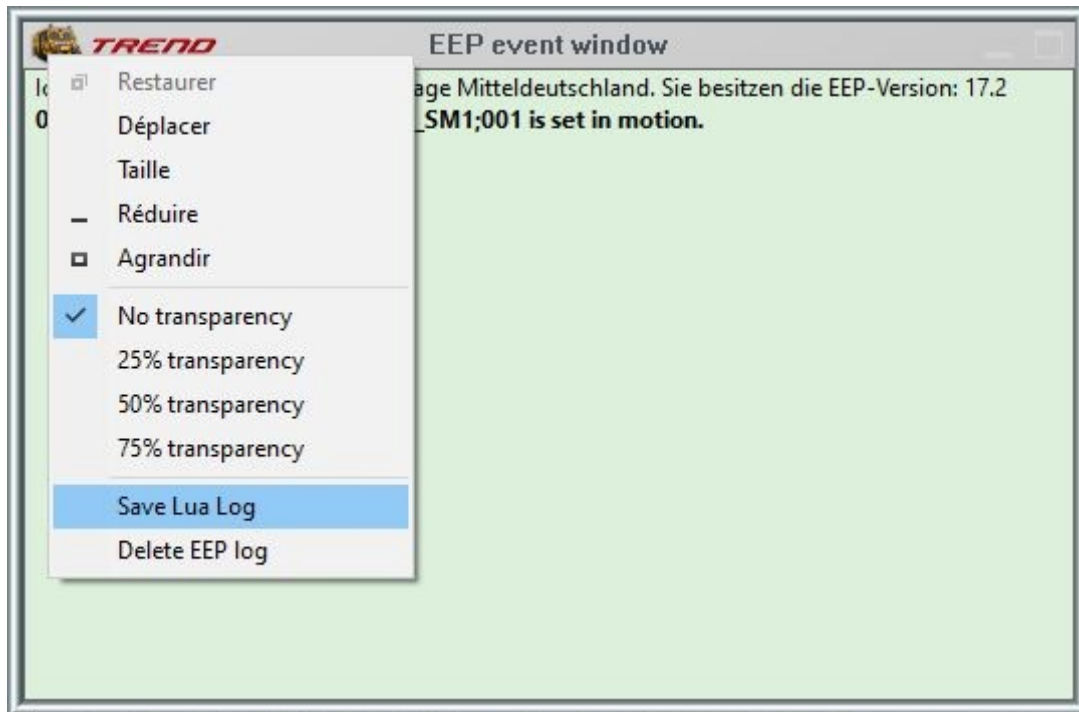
TREND EEP event window

lo age Mitteldeutschland. Sie besitzen die EEP-Version: 17.2
0 _SM1;001 is set in motion.

Restaurer
Déplacer
Taille
Réduire
Agrandir
No transparency
25% transparency
50% transparency
75% transparency
Save Lua Log
Delete EEP log